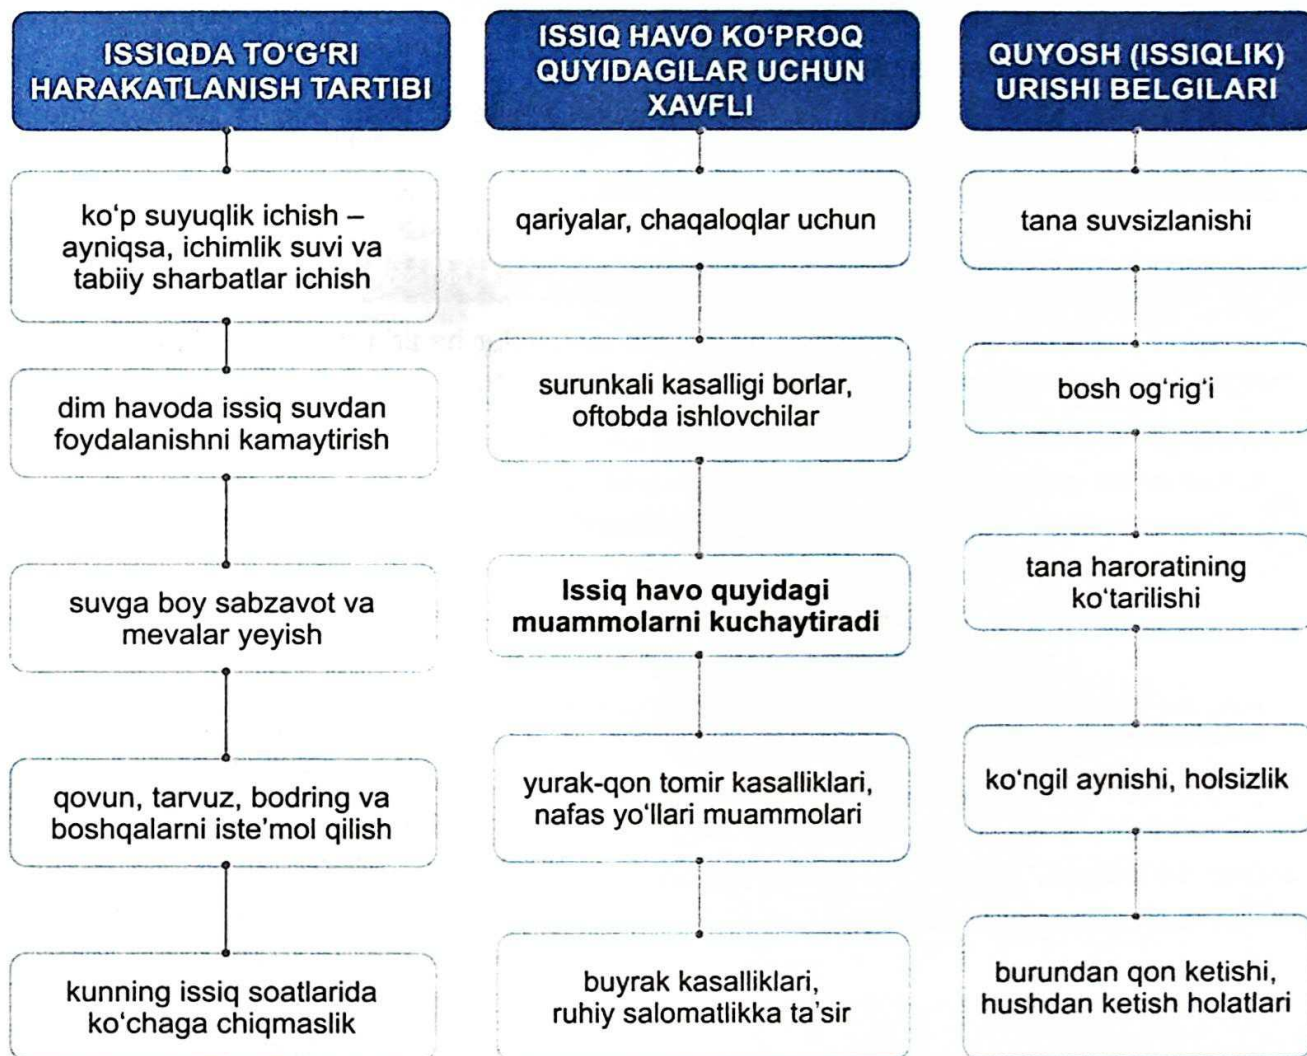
ISSIQDA TO‘G‘RI HARAKATLANISH TARTIBI

ko‘p suyuqlik ichish – ayniqsa, ichimlik suvi va tabiiy sharbatlar ichish

dim havoda issiq suvdan foydalanishni kamaytirish

suvga boy sabzavot va mevalar yeyish

qovun, tarvuz, bodring va boshqalarni iste'mol qilish

kunning issiq soatlarida ko‘chaga chiqmaslik

ISSIQ HAVO KO‘PROQ QUYIDAGILAR UCHUN XAVFLI

qariyalar, chaqaloqlar uchun

surunkali kasalligi borlar, oftobda ishlovchilar

Issiq havo quyidagi muammolarni kuchaytiradi

yurak-qon tomir kasalliklari, nafas yo‘llari muammolari

buyrak kasalliklari, ruhiy salomatlikka ta'sir

QUYOSH (ISSIQLIK) URISHI BELGILARI

tana suvsizlanishi

bosh og‘rig‘i

tana haroratining ko‘tarilishi

ko‘ngil aynishi, holsizlik

burundan qon ketishi, hushdan ketish holatlari